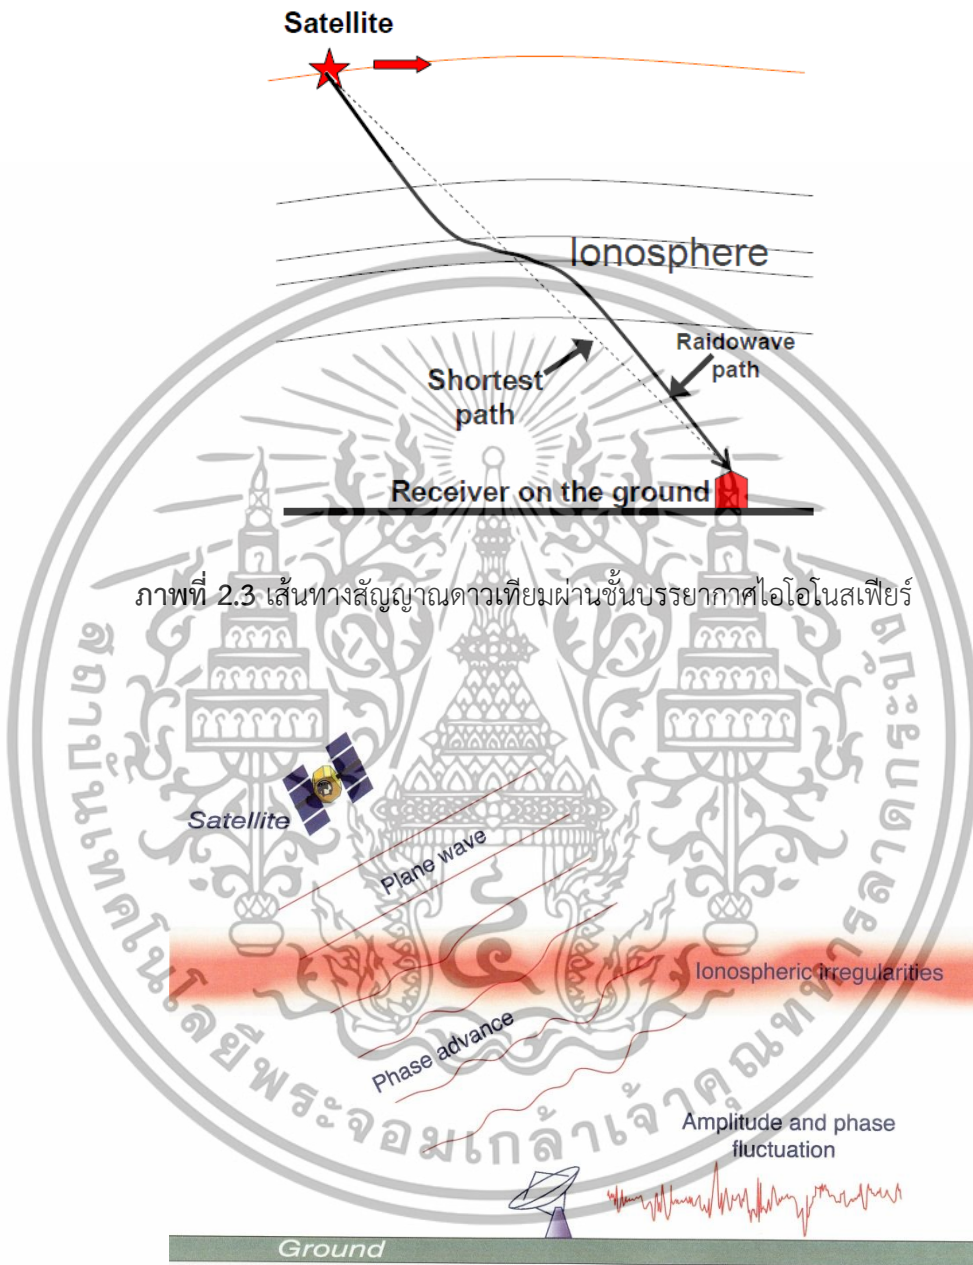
Satellite

Ionosphere

Raidowave path

Shortest path

Receiver on the ground

ภาพที่ 2.3 เส้นทางสัญญาณดาวเทียมผ่านชั้นบรรยากาศไอโอโนสเฟียร์

Satellite

Plane wave

Ionospheric irregularities

Phase advance

Amplitude and phase fluctuation

Ground

สถาบันเทคโนโลยีพระจอมเกล้าเจ้าคุณทหารลาดกระบัง